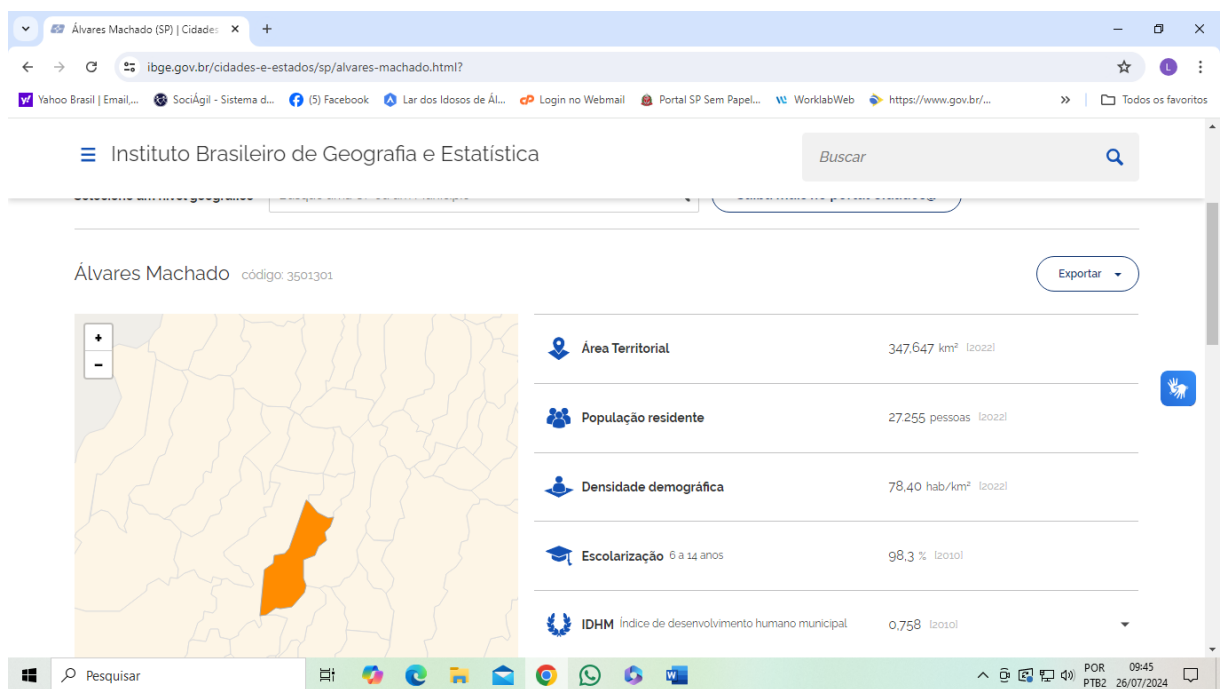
Álvares Machado (SP) | Cidade ×
+
ibge.gov.br/cidades-e-estados/sp/alvares-machado.html?
Yahoo Brasil | Email,... SociÁgil - Sistema d... (5) Facebook Lar dos Idosos de Ál... Login no Webmail Portal SP Sem Papel... WorklabWeb https://www.gov.br/... » Todos os favoritos

Instituto Brasileiro de Geografia e Estatística
Buscar

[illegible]

Álvares Machado código: 3501301
Exportar

+
-

| | |
|---|---|
| Área Territorial | 347,647 km² [2022] |
| População residente | 27.255 pessoas [2022] |
| Densidade demográfica | 78,40 hab/km² [2022] |
| Escolarização 6 a 14 anos | 98,3 % [2010] |
| IDHM Índice de desenvolvimento humano municipal | 0,758 [2010] |

Pesquisar
POR PTB2 09:45 26/07/2024